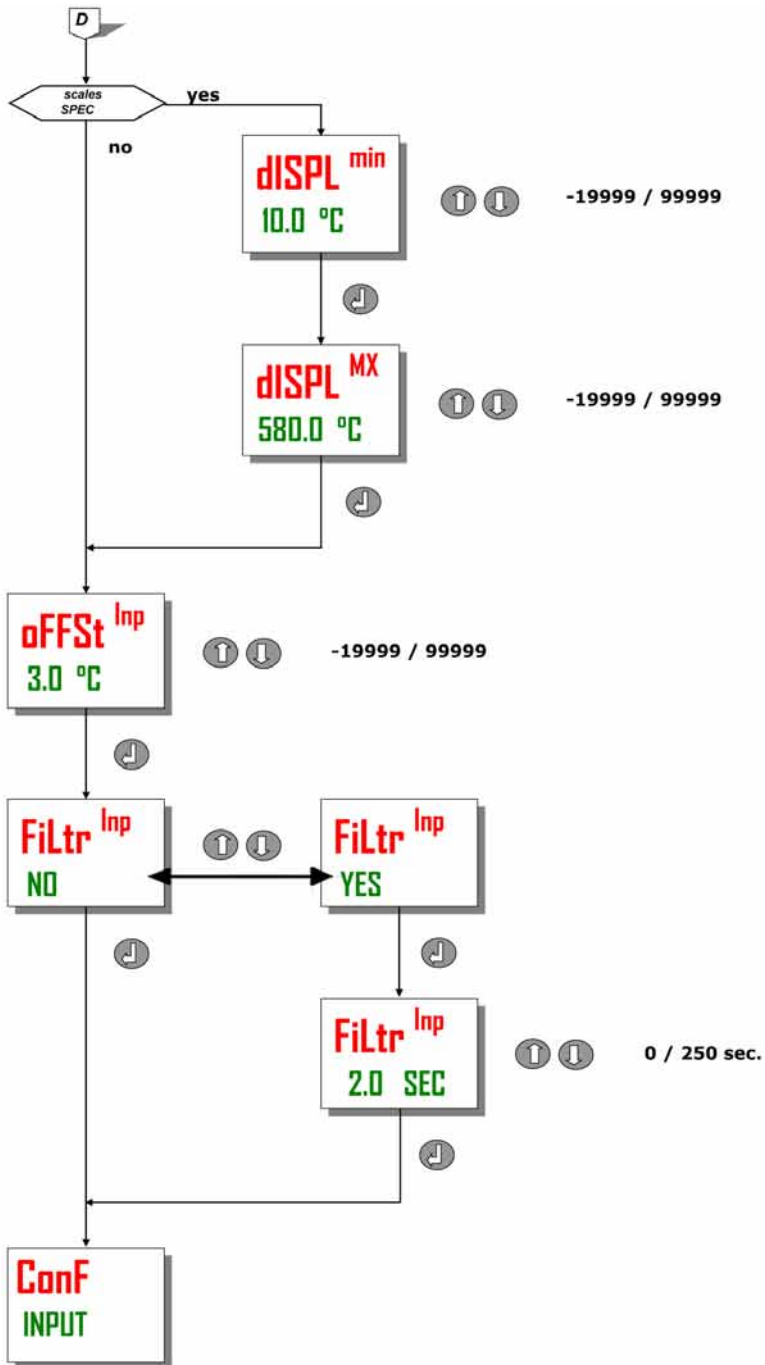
D

scales SPEC

yes

no

dISPL min
10.0 °C

-19999 / 99999

dISPL MX
580.0 °C

-19999 / 99999

oFFSt Inp
3.0 °C

-19999 / 99999

FiLtr Inp
NO

FiLtr Inp
YES

FiLtr Inp
2.0 SEC

0 / 250 sec.

ConF
INPUT